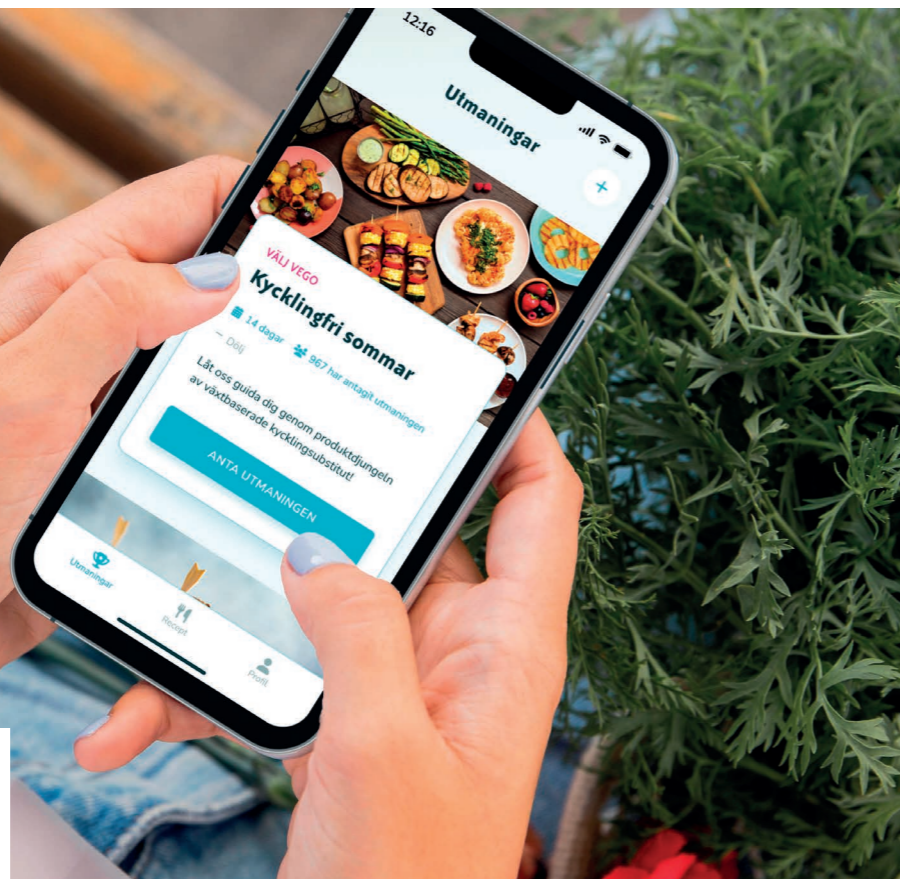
12:16

Utmaningar

+

VÄLJ VEGO

Kycklingfri sommar

14 dagar 967 har antagit utmaningen

— Dölj

Låt oss guida dig genom produktdjungeln av växtbaserade kycklingsubstitut!

ANTA UTMANINGEN

Utmaningar

Recept

Profil